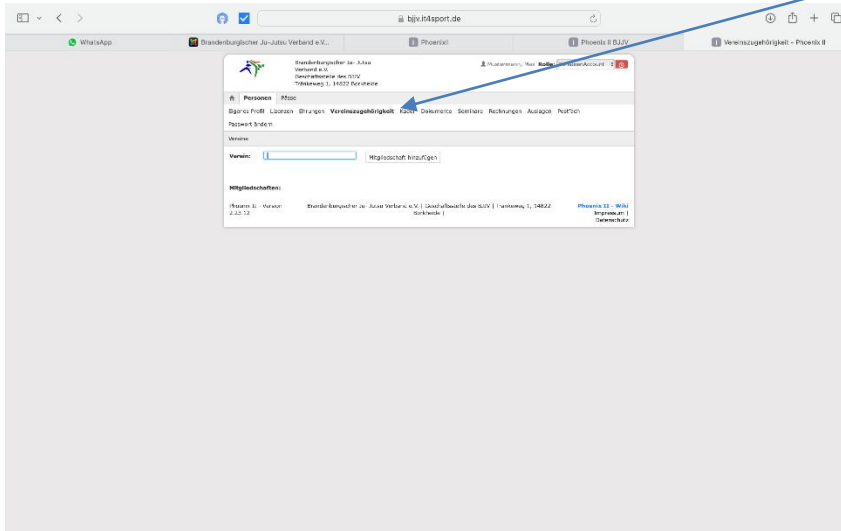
bjjv.it4sport.de

WhatsApp | Brandenburgischer Ju-Jutsu Verband e.V... | Phoenix II | Phoenix II BJJV | Vereinszugehörigkeit - Phoenix II

Brandenburgischer Ju-Jutsu Verband e.V.
Geschäftsstelle des BJJV
Trinkweg 1, 14822 Borkheide

Mustermann, Max Rolle: EigenerAccount

Personen Pässe

Eigenes Profil Lizenzen Ehrungen Vereinszugehörigkeit Kader Dokumente Seminare Rechnungen Auslagen Postfach

Passwort ändern

Vereine

Verein: Mitgliedschaft hinzufügen

Mitgliedschaften:

Phoenix II - Version 2.23.12

Brandenburgischer Ju-Jutsu Verband e.V. | Geschäftsstelle des BJJV | Trinkweg 1, 14822 Borkheide |

Phoenix II - Wiki
Impressum | Datenschutz